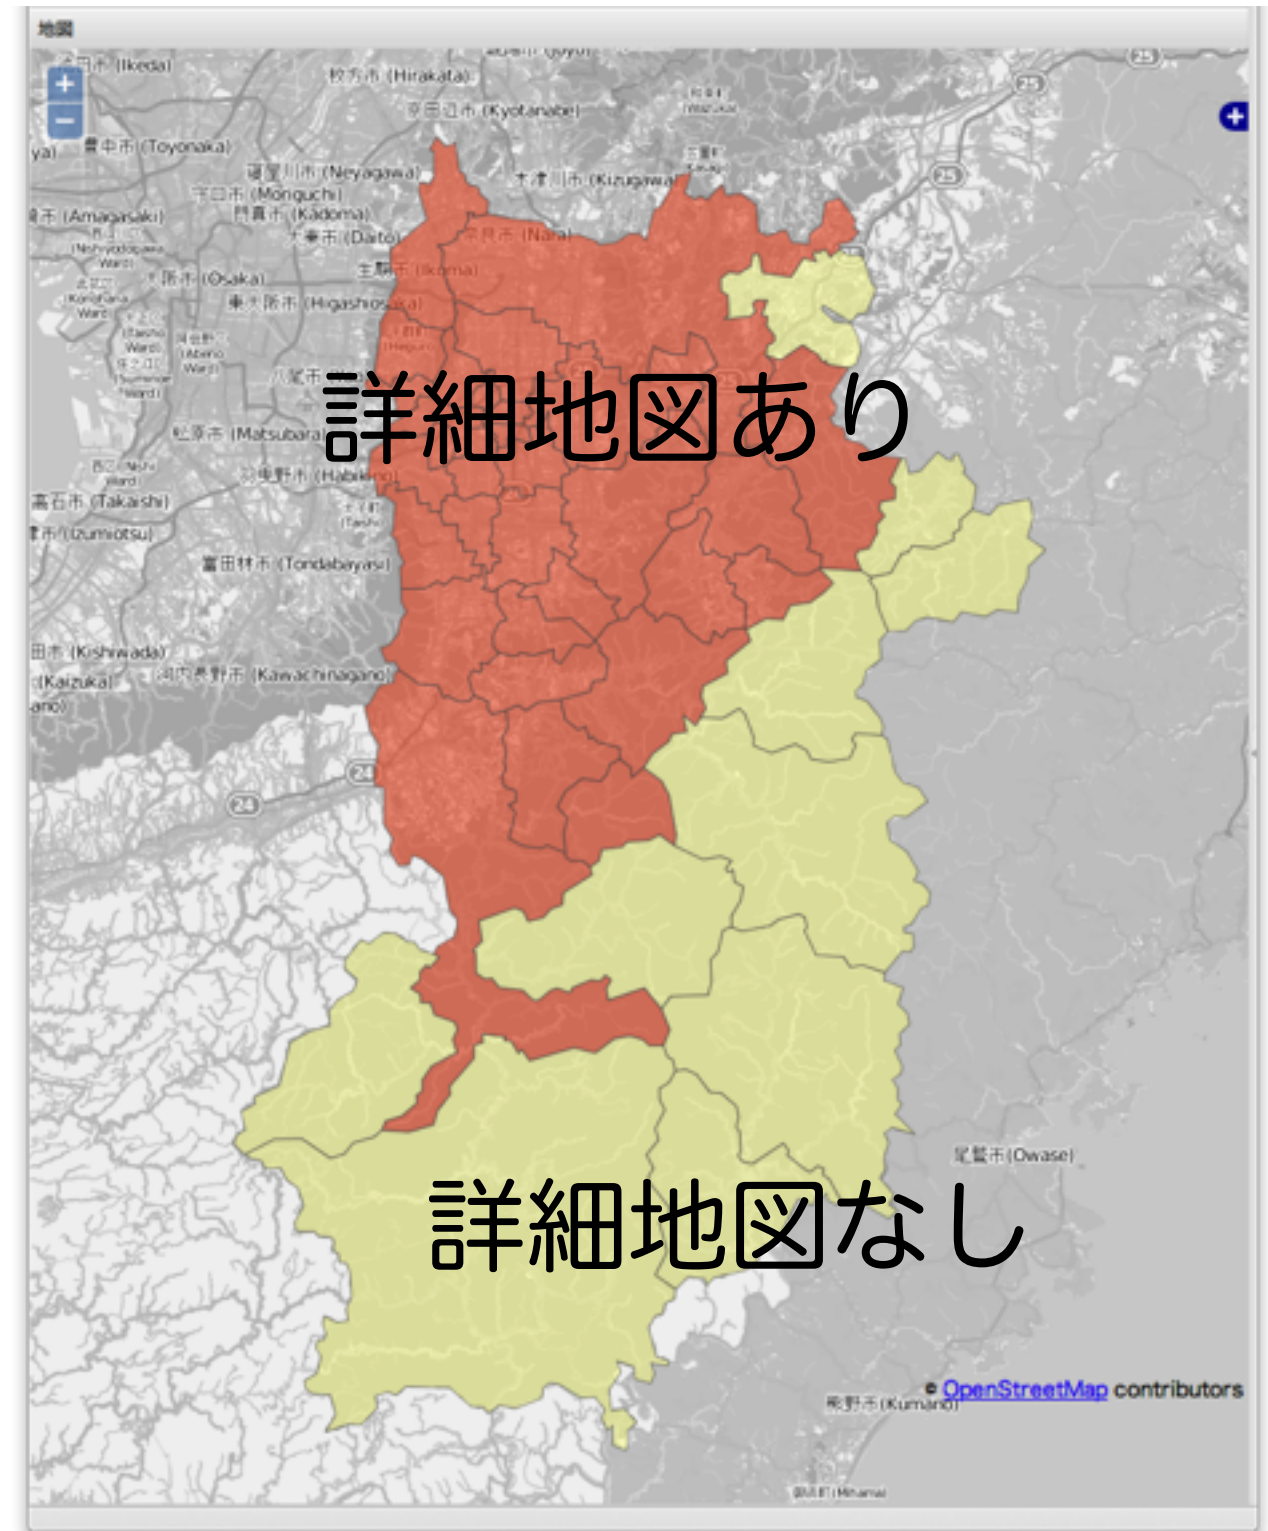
地図

+
−

池田市 (Ikeda)
枚方市 (Hirakata)
京田辺市 (Kyotanabe)
豊中市 (Toyonaka)
寝屋川市 (Neyagawa)
守口市 (Moriguchi)
門真市 (Kadoma)
大東市 (Daito)
尼崎市 (Amagasaki)
木津川市 (Kizugawa)
奈良市 (Nara)
生駒市 (Ikoma)
大阪市 (Osaka)
東大阪市 (Higashiosaka)
八尾市
松原市 (Matsubara)
羽曳野市 (Habikino)
高石市 (Takaishi)
泉大津市 (Izumiotsu)
富田林市 (Tondabayashi)
岸和田市 (Kishiwada)
河内長野市 (Kawachinagano)
(Kaizuka)
尾鷲市 (Owase)
熊野市 (Kumano)

詳細地図あり

詳細地図なし

© OpenStreetMap contributors